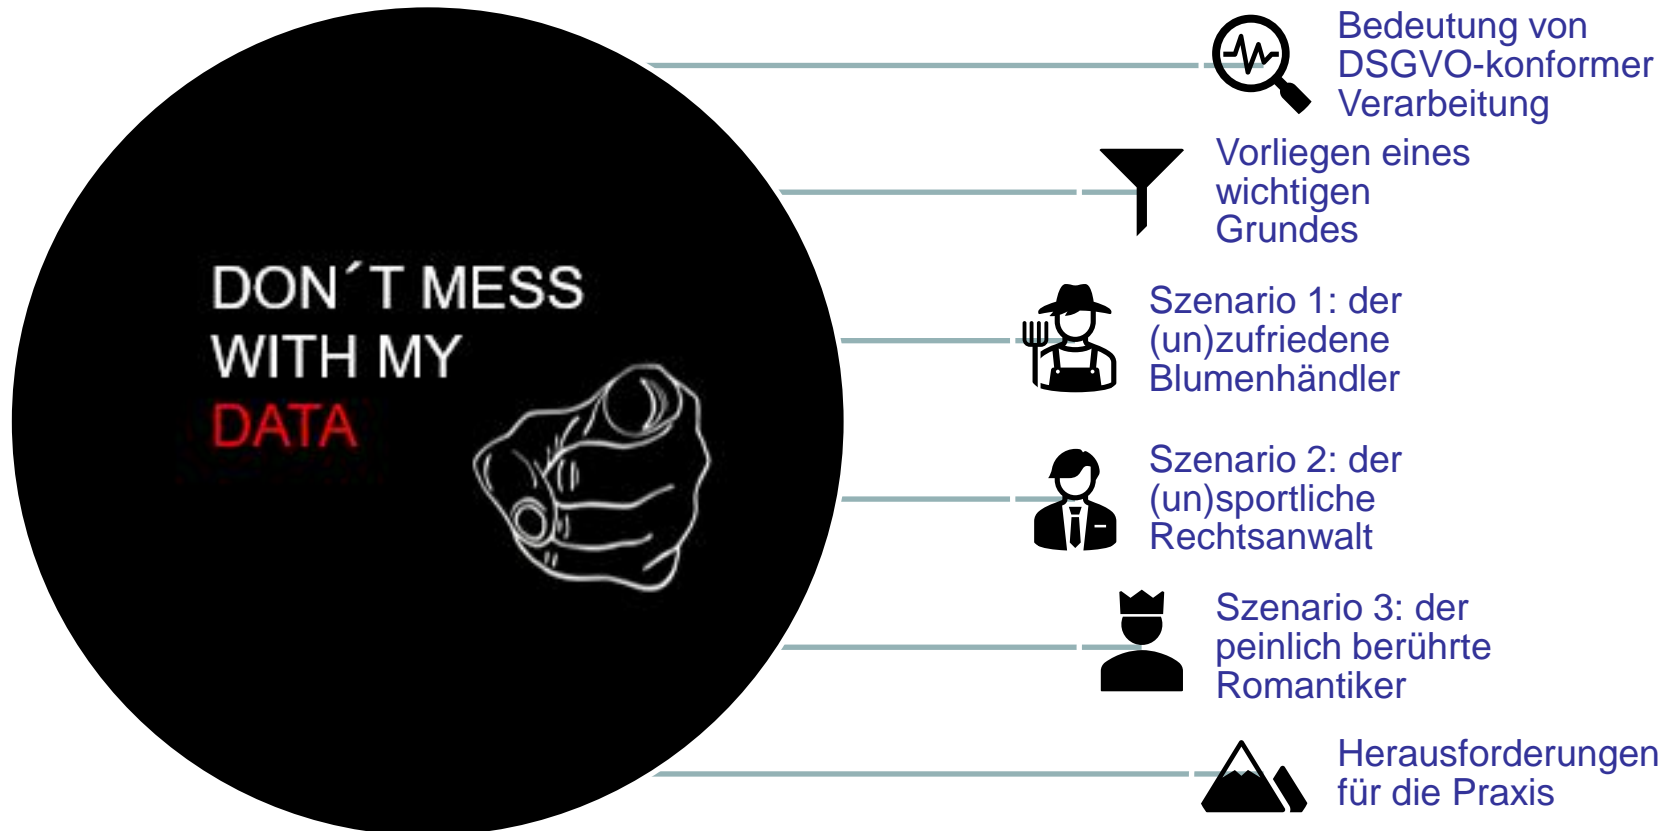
DON´T MESS WITH MY DATA

Bedeutung von DSGVO-konformer Verarbeitung

Vorliegen eines wichtigen Grundes

Szenario 1: der (un)zufriedene Blumenhändler

Szenario 2: der (un)sportliche Rechtsanwalt

Szenario 3: der peinlich berührte Romantiker

Herausforderungen für die Praxis